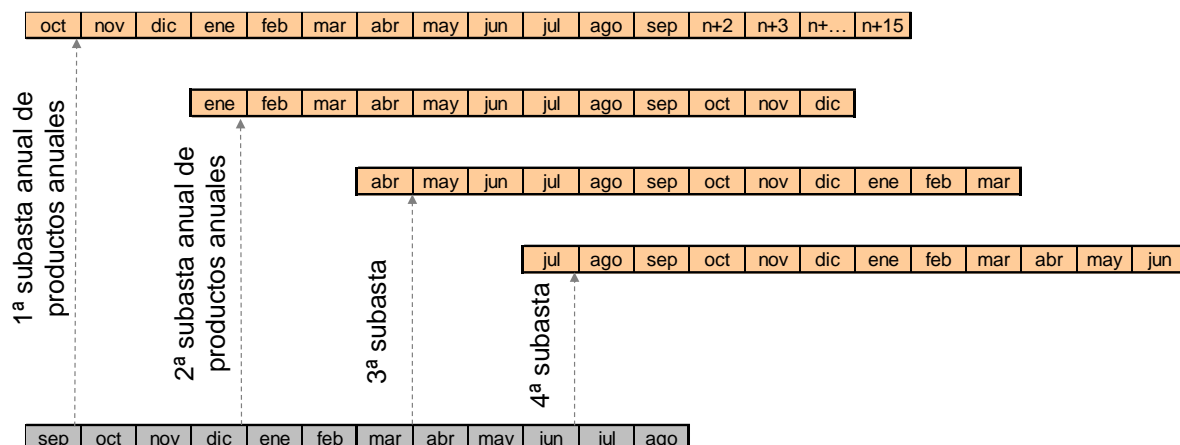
| oct | nov | dic | ene | feb | mar | abr | may | jun | jul | ago | sep | n+2 | n+3 | n+… | n+15 |
|---|---|---|---|---|---|---|---|---|---|---|---|---|---|---|---|

| ene | feb | mar | abr | may | jun | jul | ago | sep | oct | nov | dic |
|---|---|---|---|---|---|---|---|---|---|---|---|

| abr | may | jun | jul | ago | sep | oct | nov | dic | ene | feb | mar |
|---|---|---|---|---|---|---|---|---|---|---|---|

| jul | ago | sep | oct | nov | dic | ene | feb | mar | abr | may | jun |
|---|---|---|---|---|---|---|---|---|---|---|---|

1ª subasta anual de productos anuales

2ª subasta anual de productos anuales

3ª subasta

4ª subasta

| sep | oct | nov | dic | ene | feb | mar | abr | may | jun | jul | ago |
|---|---|---|---|---|---|---|---|---|---|---|---|